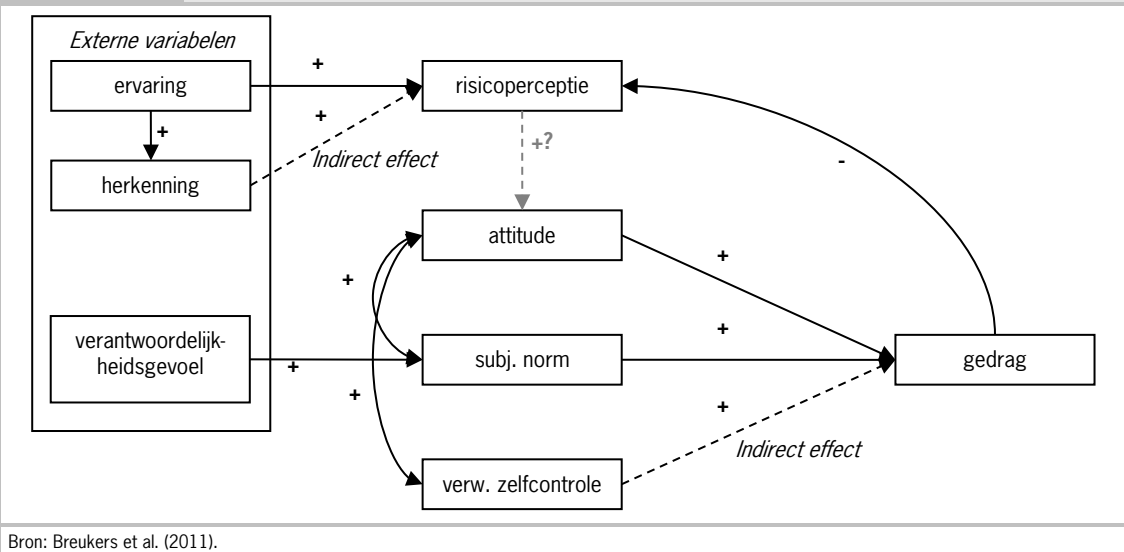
Externe variabelen

ervaring

+

herkenning

verantwoordelijkheidsgevoel

+

+

risicoperceptie

+

Indirect effect

+?

attitude

-

+

+

subj. norm

+

gedrag

+

+

verw. zelfcontrole

Indirect effect

+

Bron: Breukers et al. (2011).